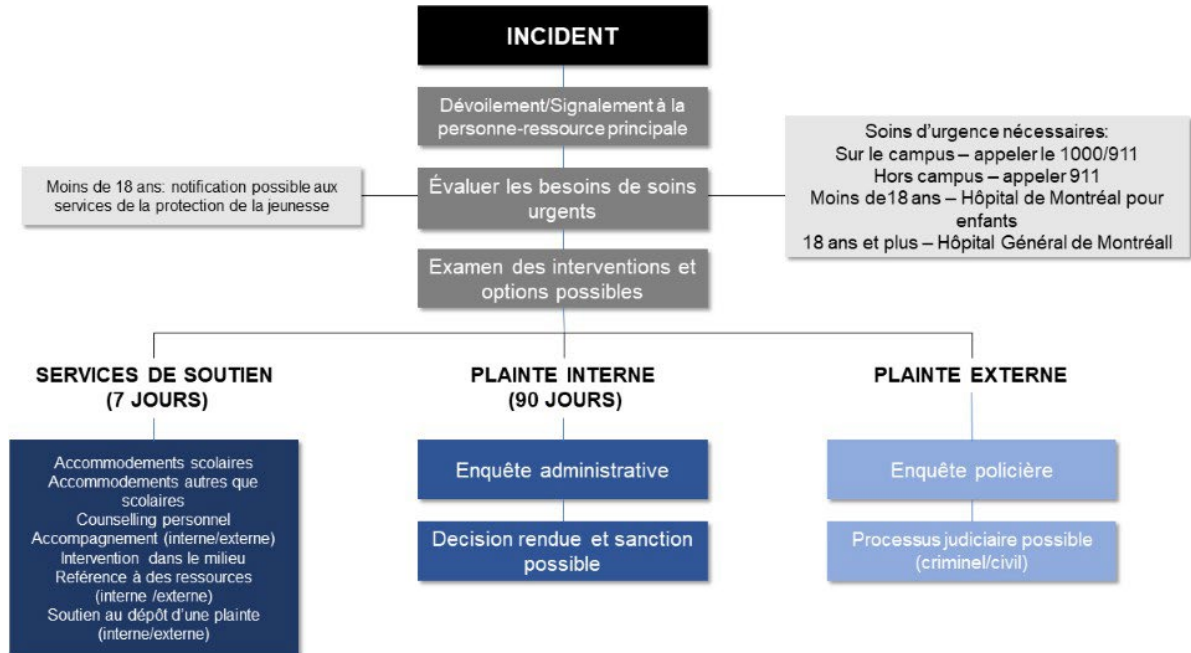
INCIDENT

Dévoilement/Signalement à la personne-ressource principale

Moins de 18 ans: notification possible aux services de la protection de la jeunesse

Évaluer les besoins de soins urgents

Soins d'urgence nécessaires:
Sur le campus – appeler le 1000/911
Hors campus – appeler 911
Moins de18 ans – Hôpital de Montréal pour enfants
18 ans et plus – Hôpital Général de Montréall

Examen des interventions et options possibles

SERVICES DE SOUTIEN (7 JOURS)

Accommodements scolaires
Accommodements autres que scolaires
Counselling personnel
Accompagnement (interne/externe)
Intervention dans le milieu
Référence à des ressources (interne /externe)
Soutien au dépôt d'une plainte (interne/externe)

PLAINTE INTERNE (90 JOURS)

Enquête administrative

Decision rendue et sanction possible

PLAINTE EXTERNE

Enquête policière

Processus judiciaire possible (criminel/civil)